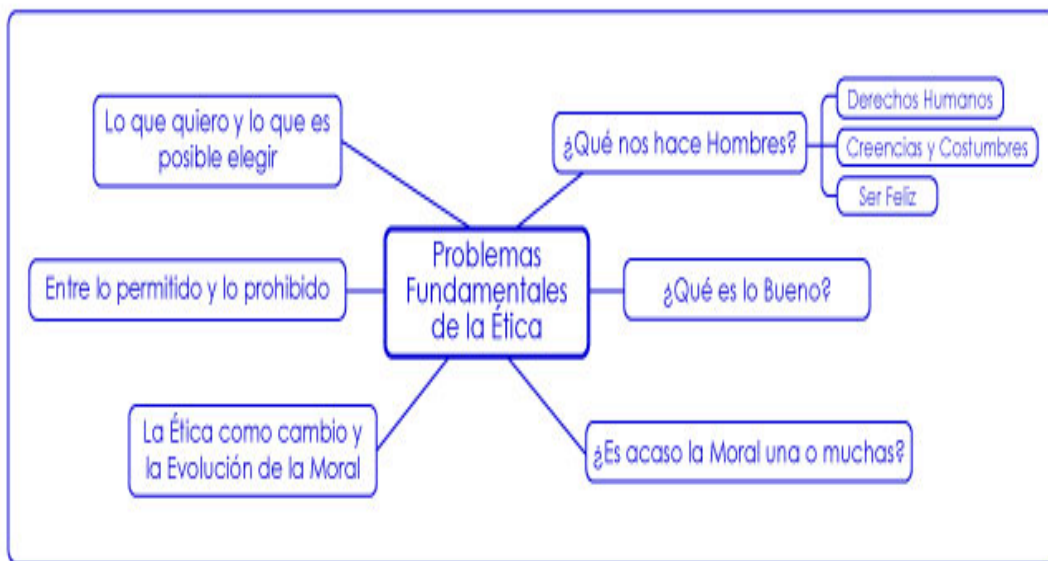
Lo que quiero y lo que es posible elegir

¿Qué nos hace Hombres?

Derechos Humanos

Creencias y Costumbres

Ser Feliz

Entre lo permitido y lo prohibido

Problemas Fundamentales de la Ética

¿Qué es lo Bueno?

La Ética como cambio y la Evolución de la Moral

¿Es acaso la Moral una o muchas?